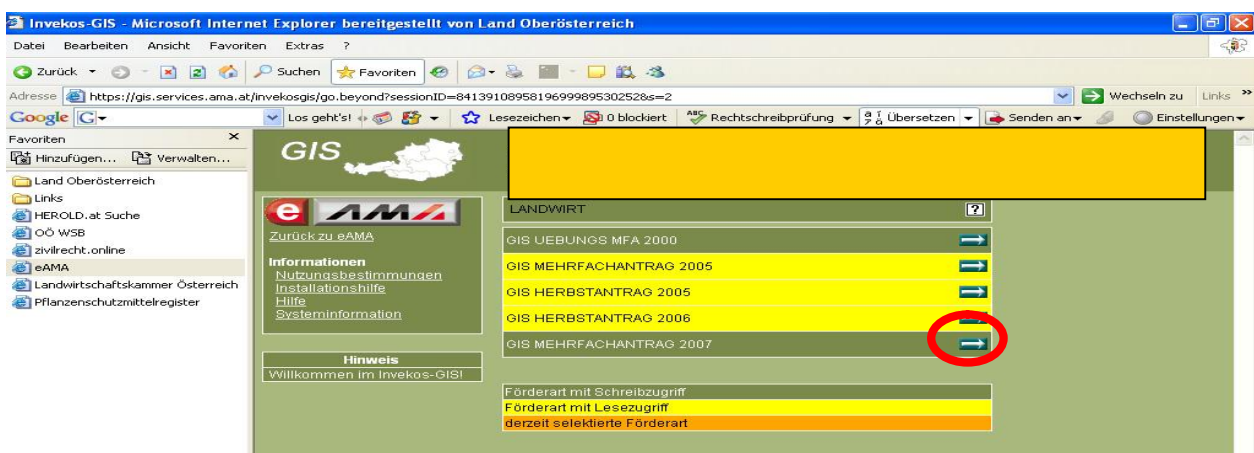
Invekos-GIS - Microsoft Internet Explorer bereitgestellt von Land Oberösterreich

Datei Bearbeiten Ansicht Favoriten Extras ?

Zurück Suchen Favoriten

Adresse https://gis.services.ama.at/invekosgis/go.beyond?sessionID=841391089581969998953025&s=2 Wechseln zu Links

Google Los geht's! Lesezeichen 0 blockiert Rechtschreibprüfung Übersetzen Senden an Einstellungen

Favoriten
Hinzufügen... Verwalten...
Land Oberösterreich
Links
HEROLD.at Suche
OÖ WSB
zivilrecht.online
eAMA
Landwirtschaftskammer Österreich
Pflanzenschutzmittelregister

GIS

e AMA
Zurück zu eAMA

Informationen
Nutzungsbestimmungen
Installationshilfe
Hilfe
Systeminformation

Hinweis
Willkommen im Invekos-GIS!

LANDWIRT ?
GIS UEBUNGS MFA 2000
GIS MEHRFACHANTRAG 2005
GIS HERBSTANTRAG 2005
GIS HERBSTANTRAG 2006
GIS MEHRFACHANTRAG 2007

Förderart mit Schreibzugriff
Förderart mit Lesezugriff
derzeit selektierte Förderart